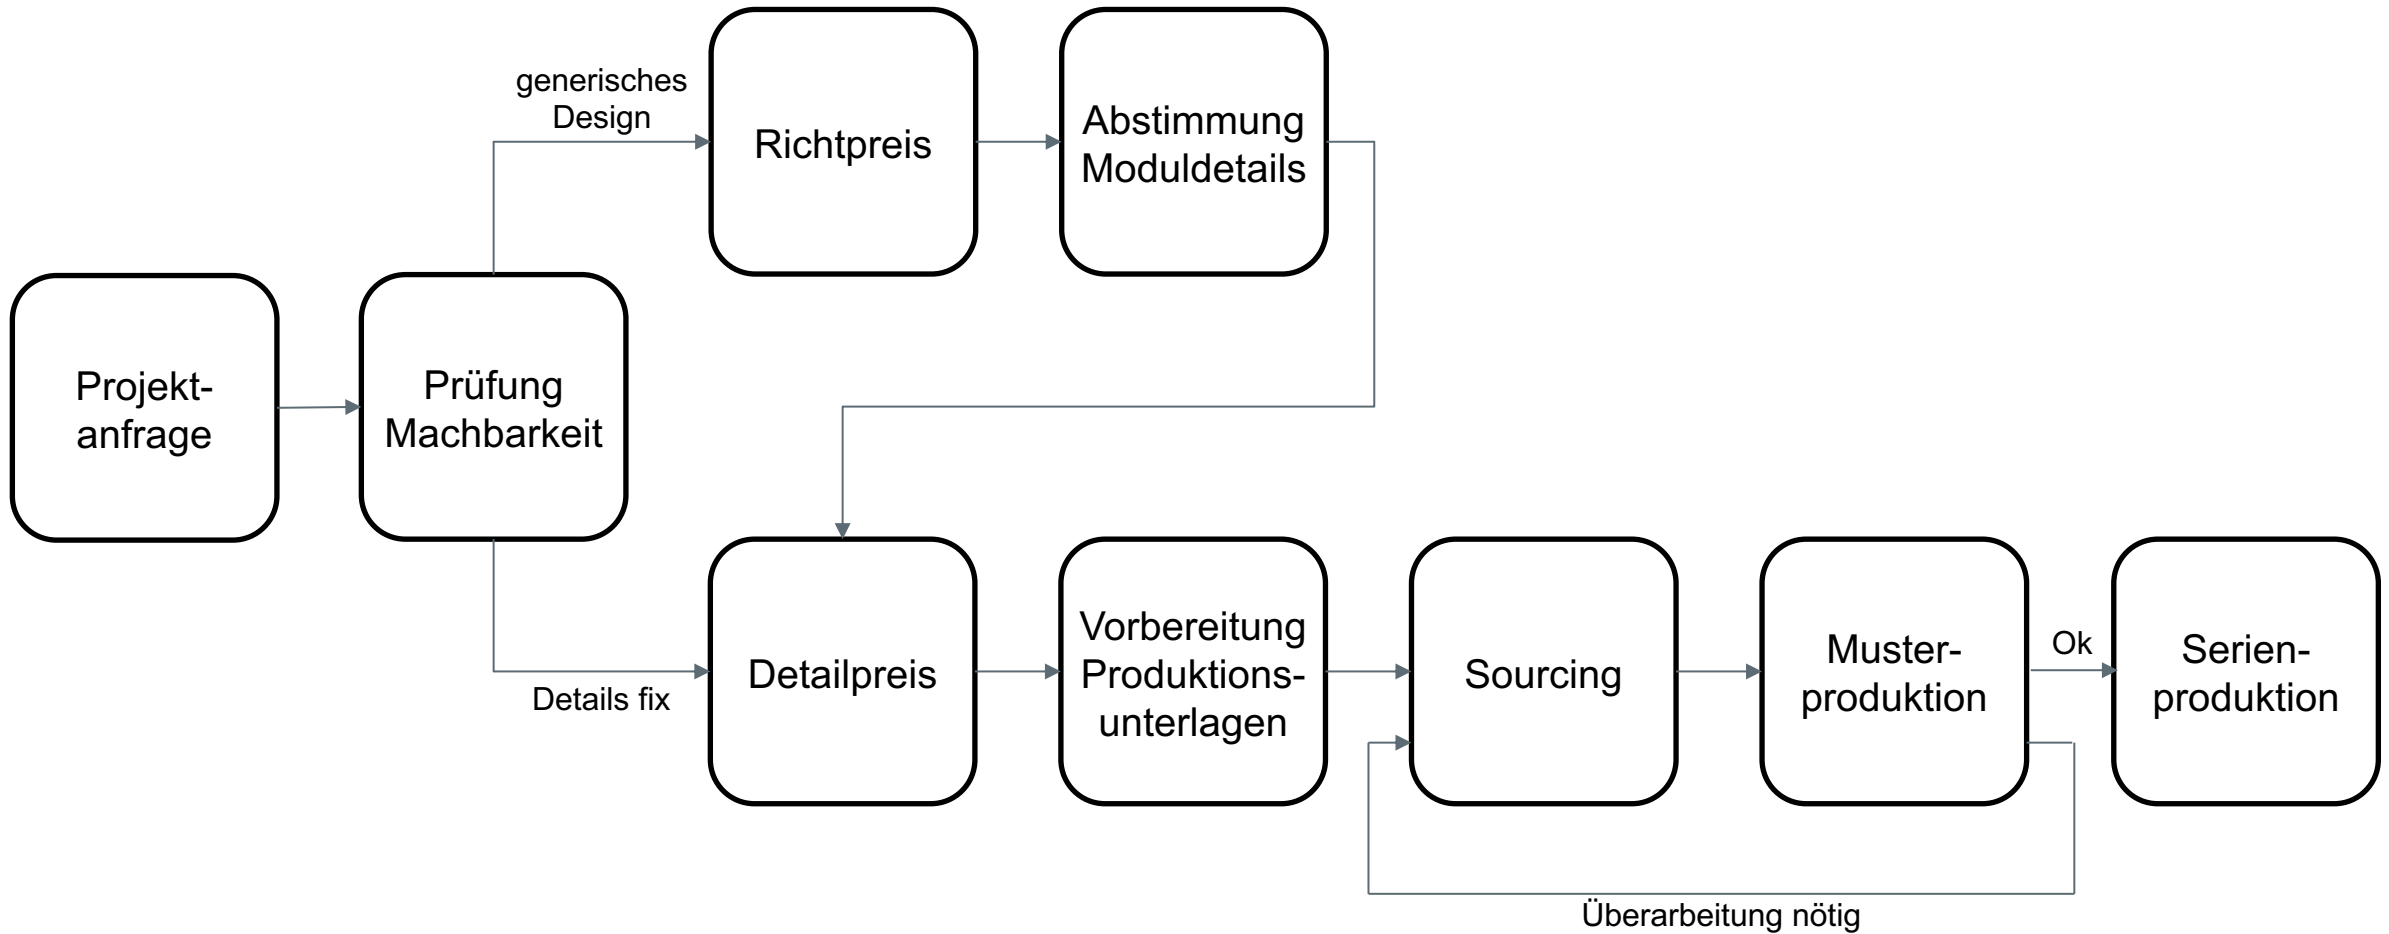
Projekt-
anfrage

Prüfung
Machbarkeit

generisches
Design

Richtpreis

Abstimmung
Moduldetails

Details fix

Detailpreis

Vorbereitung
Produktions-
unterlagen

Sourcing

Muster-
produktion

Ok

Serien-
produktion

Überarbeitung nötig